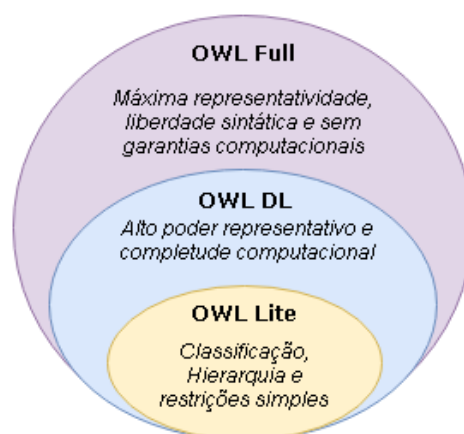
OWL Full

Máxima representatividade, liberdade sintática e sem garantias computacionais

OWL DL

Alto poder representativo e completude computacional

OWL Lite

Classificação, Hierarquia e restrições simples